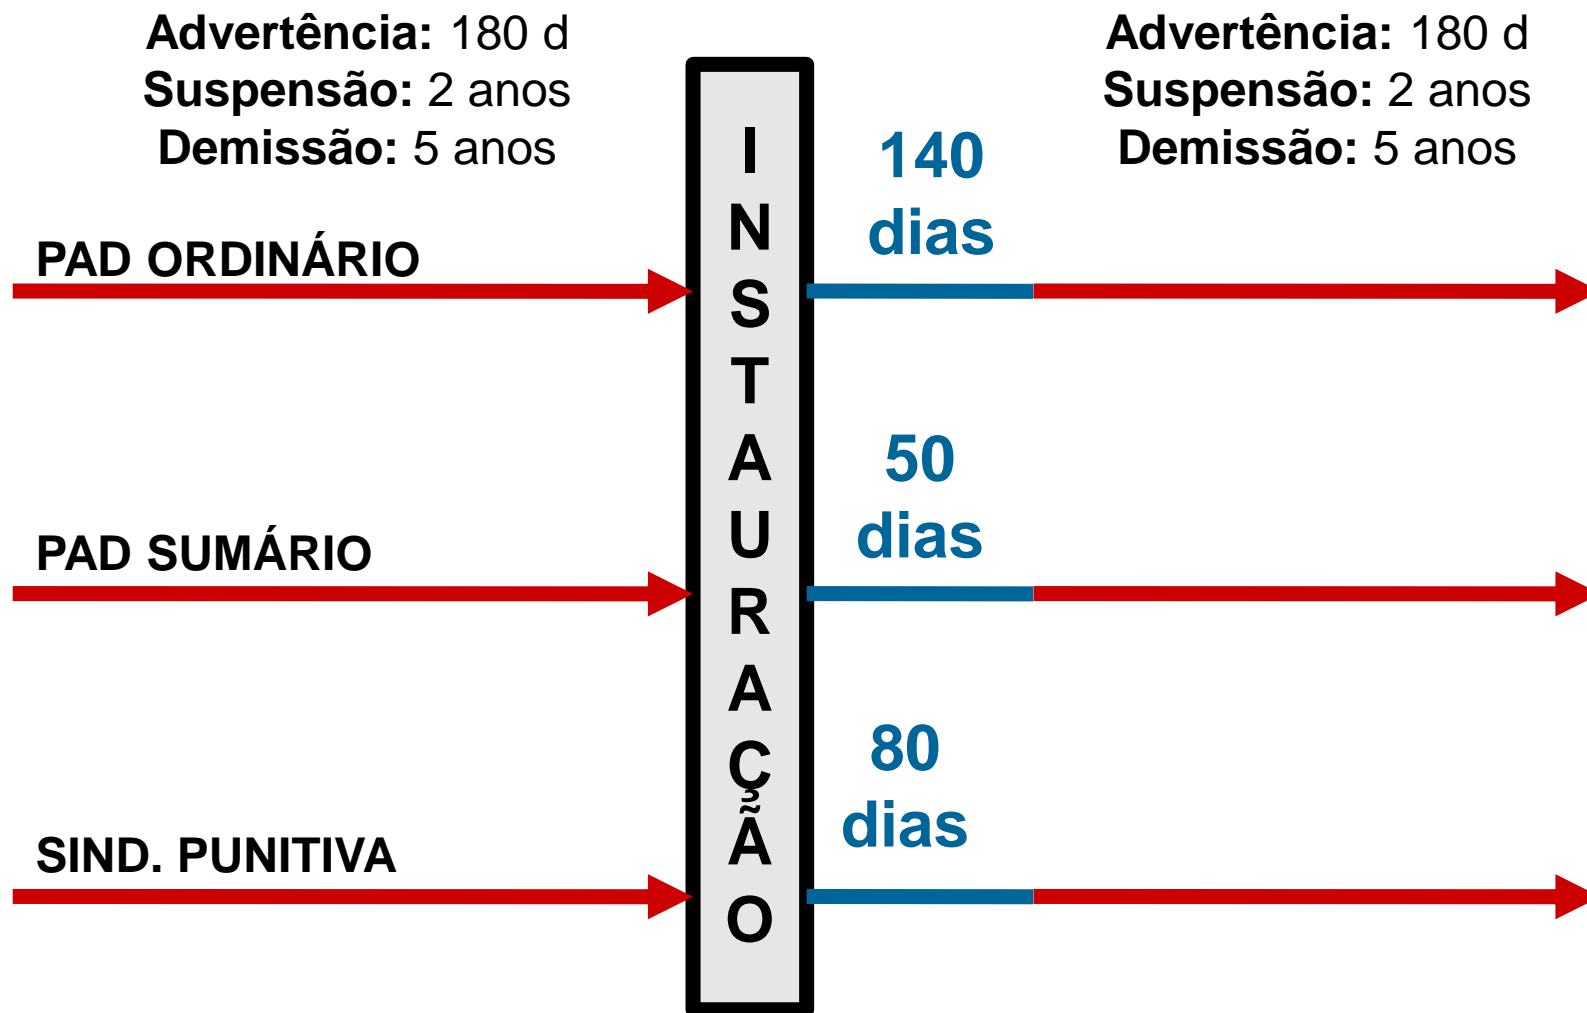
**Advertência:** 180 d
**Suspensão:** 2 anos
**Demissão:** 5 anos

**Advertência:** 180 d
**Suspensão:** 2 anos
**Demissão:** 5 anos

I
N
S
T
A
U
R
A
Ç
Ã
O

PAD ORDINÁRIO

140 dias

PAD SUMÁRIO

50 dias

SIND. PUNITIVA

80 dias